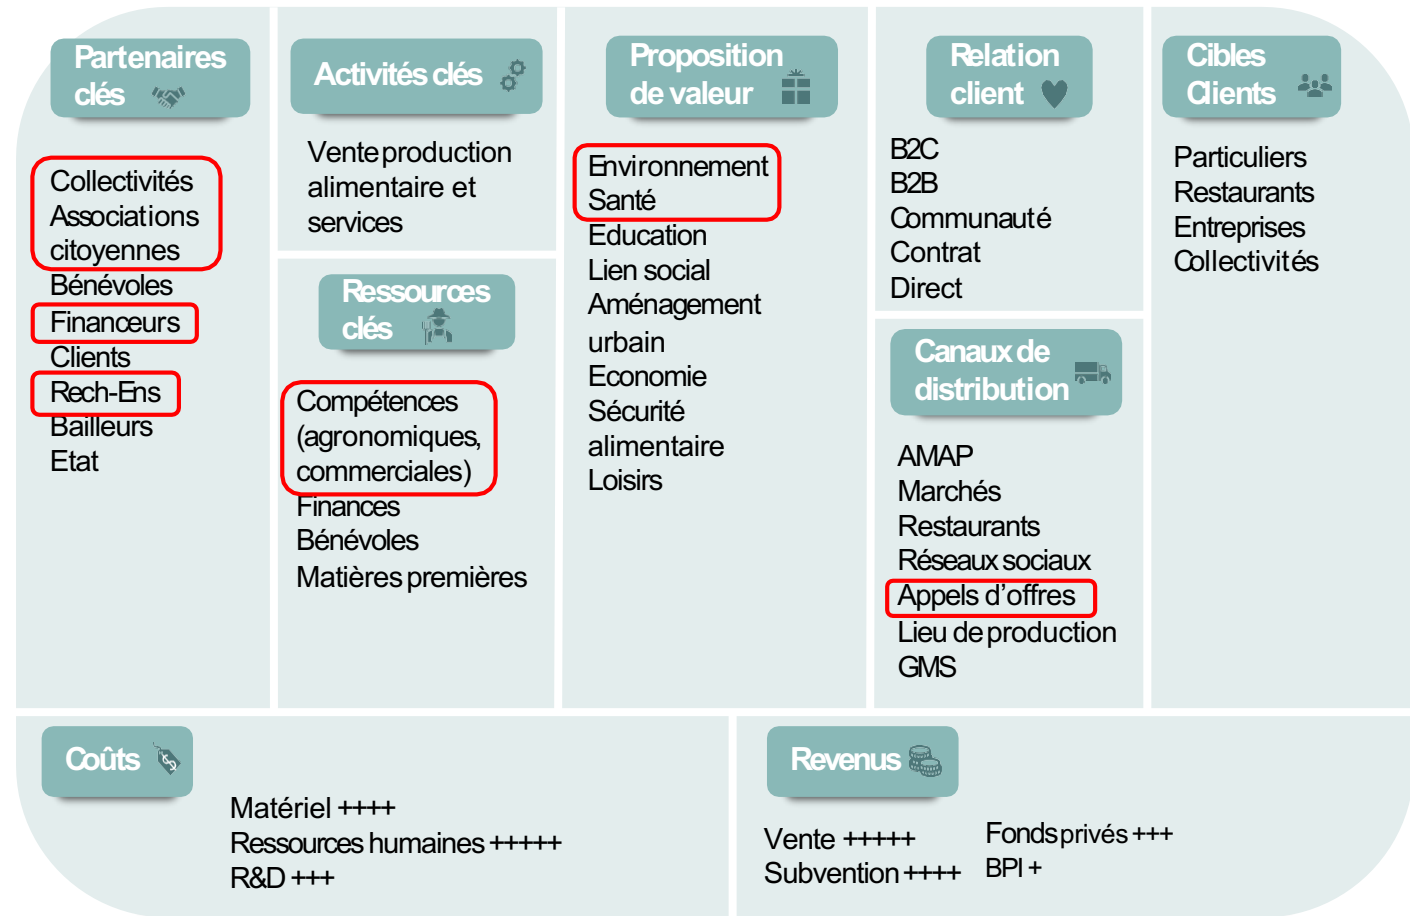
Partenaires clés

Collectivités
Associations citoyennes
Bénévoles
Financeurs
Clients
Rech-Ens
Bailleurs
Etat

Activités clés

Vente production alimentaire et services

Ressources clés

Compétences (agronomiques, commerciales)
Finances
Bénévoles
Matières premières

Proposition de valeur

Environnement
Santé
Education
Lien social
Aménagement urbain
Economie
Sécurité alimentaire
Loisirs

Relation client

B2C
B2B
Communauté
Contrat
Direct

Canaux de distribution

AMAP
Marchés
Restaurants
Réseaux sociaux
Appels d'offres
Lieu de production
GMS

Cibles Clients

Particuliers
Restaurants
Entreprises
Collectivités

Coûts

Matériel ++++
Ressources humaines +++++
R&D +++

Revenus

Vente +++++
Subvention ++++

Fonds privés +++
BPI +